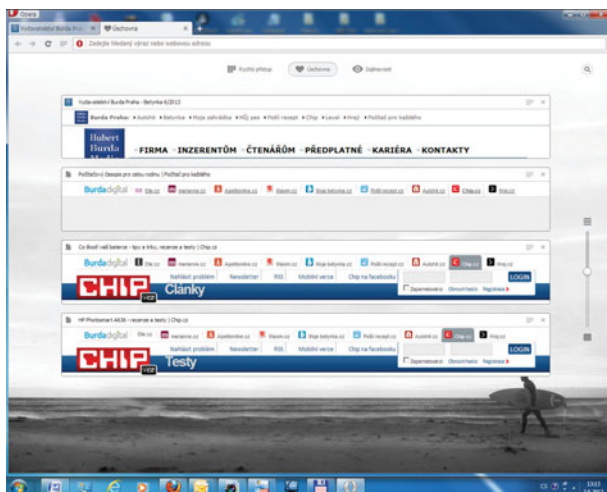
Opera

Vydavatelství Burda Pra ×

Úschovna ×

Zadejte hledaný výraz nebo webovou adresu

Rychlý přístup

Úschovna

Objevovat

Vydavatelství Burda Praha - Betynka 6/2013

Burda Praha: ▪ Autohit ▪ Betynka ▪ Moje zahrádka ▪ Můj pes ▪ Poštli recept ▪ Chip ▪ Level ▪ Hrej! ▪ Počítač pro každého

Hubert Burda

▪ FIRMA ▪ INZERENTŮM ▪ ČTENÁŘŮM ▪ PŘEDPLATNÉ ▪ KARIÉRA ▪ KONTAKTY

Počítač pro každého | Počítač pro každého

Burdadigital

Chip.cz

Idealní baterie - tipy a triky, recenze a testy | Chip.cz

Burdadigital

Najít problém

Newsletter

RSS

Mobilní verze

Chip na facebooku

LOGIN

Zapamatovat

Obnovit heslo

Registrace

CHIP

Články

HP Photosmart 4636 - recenze a testy | Chip.cz

Burdadigital

Najít problém

Newsletter

RSS

Mobilní verze

Chip na facebooku

LOGIN

Zapamatovat

Obnovit heslo

Registrace

CHIP

Testy